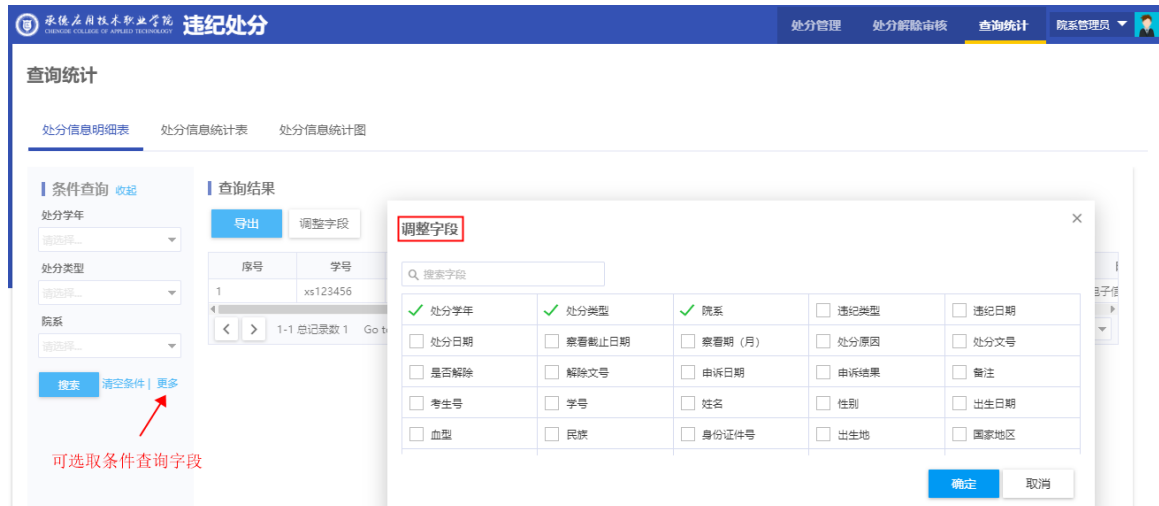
承德应用技术职业学院 CHENGDE COLLEGE OF APPLIED TECHNOLOGY 违纪处分

处分管理 处分解除审核 查询统计 院系管理员

查询统计

处分信息明细表 处分信息统计表 处分信息统计图

条件查询 收起

处分学年
请选择...

处分类型
请选择...

院系
请选择...

搜索 清空条件 | 更多

可选取条件查询字段

查询结果

导出 调整字段

| 序号 | 学号 |
|---|---|
| 1 | xs123456 |

1-1 总记录数 1 Go to

调整字段

搜索字段

| | | | | |
|---|---|---|---|---|
| ✓ 处分学年 | ✓ 处分类型 | ✓ 院系 | 违纪类型 | 违纪日期 |
| 处分日期 | 察看截止日期 | 察看期（月） | 处分原因 | 处分文号 |
| 是否解除 | 解除文号 | 申诉日期 | 申诉结果 | 备注 |
| 考生号 | 学号 | 姓名 | 性别 | 出生日期 |
| 血型 | 民族 | 身份证件号 | 出生地 | 国家地区 |

确定 取消